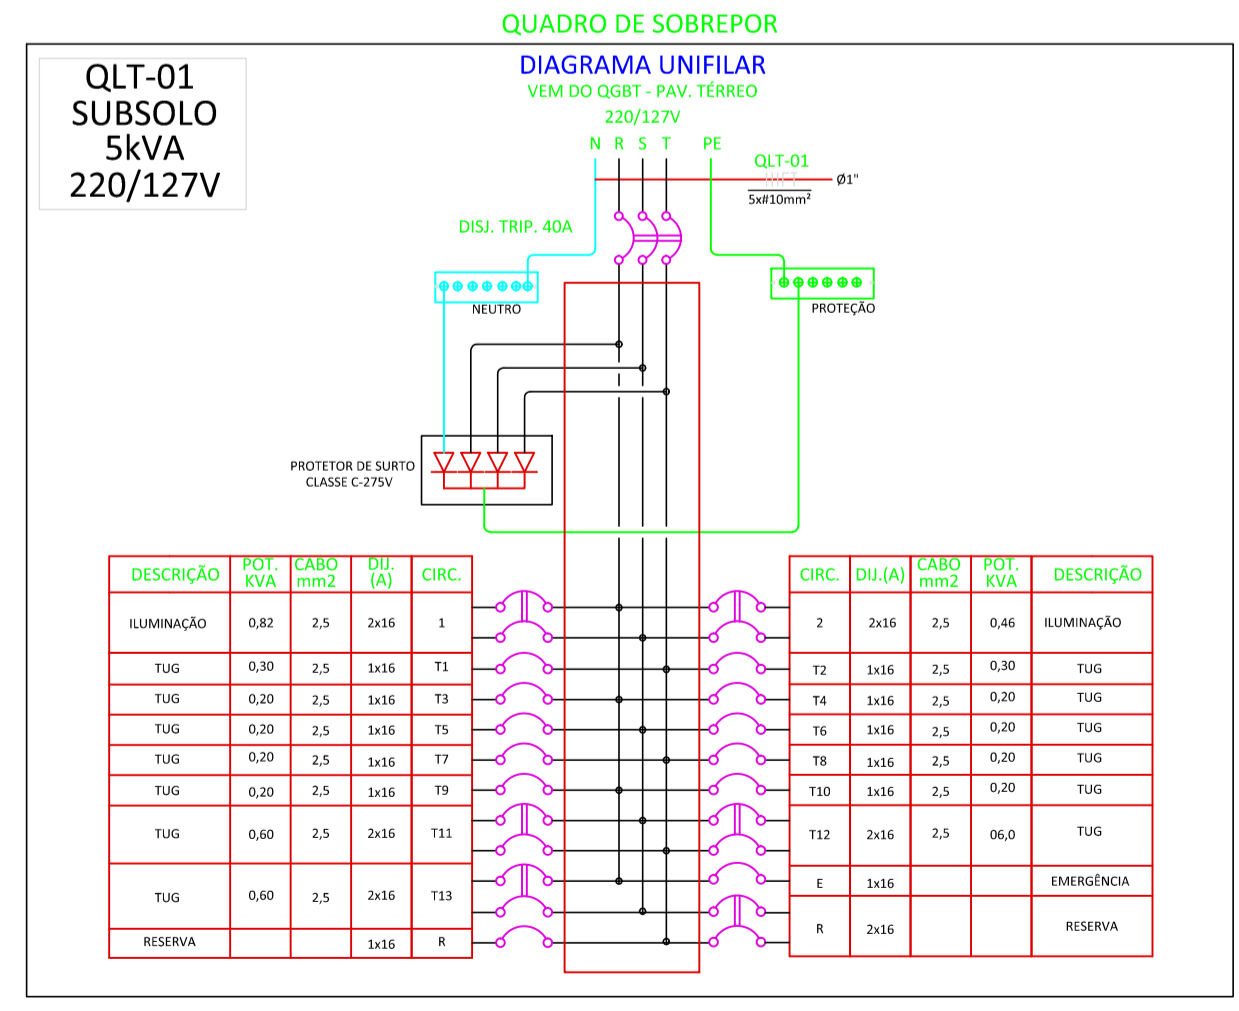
QUADRO DE SOBREPOR

QLT-01
SUBSOLO
5kVA
220/127V

DIAGRAMA UNIFILAR
VEM DO QGBT - PAV. TÉRREO
220/127V

N R S T PE

QLT-01
Ø1"
5x#10mm²

DISJ. TRIP. 40A

NEUTRO

PROTEÇÃO

PROTETOR DE SURTO
CLASSE C-275V

| DESCRIÇÃO | POT. KVA | CABO mm2 | DIJ. (A) | CIRC. |
|---|---|---|---|---|
| ILUMINAÇÃO | 0,82 | 2,5 | 2x16 | 1 |
| TUG | 0,30 | 2,5 | 1x16 | T1 |
| TUG | 0,20 | 2,5 | 1x16 | T3 |
| TUG | 0,20 | 2,5 | 1x16 | T5 |
| TUG | 0,20 | 2,5 | 1x16 | T7 |
| TUG | 0,20 | 2,5 | 1x16 | T9 |
| TUG | 0,60 | 2,5 | 2x16 | T11 |
| TUG | 0,60 | 2,5 | 2x16 | T13 |
| RESERVA | | | 1x16 | R |

| CIRC. | DIJ.(A) | CABO mm2 | POT. KVA | DESCRIÇÃO |
|---|---|---|---|---|
| 2 | 2x16 | 2,5 | 0,46 | ILUMINAÇÃO |
| T2 | 1x16 | 2,5 | 0,30 | TUG |
| T4 | 1x16 | 2,5 | 0,20 | TUG |
| T6 | 1x16 | 2,5 | 0,20 | TUG |
| T8 | 1x16 | 2,5 | 0,20 | TUG |
| T10 | 1x16 | 2,5 | 0,20 | TUG |
| T12 | 2x16 | 2,5 | 06,0 | TUG |
| E | 1x16 | | | EMERGÊNCIA |
| R | 2x16 | | | RESERVA |